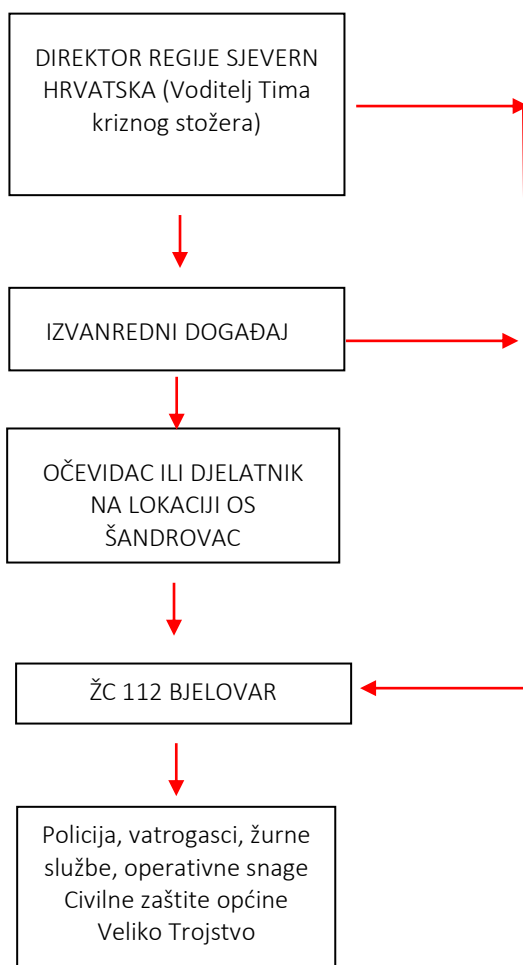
DIREKTOR REGIJE SJEVERN HRVATSKA (Voditelj Tima kriznog stožera)

IZVANREDNI DOGAĐAJ

OČEVIDAC ILI DJELATNIK NA LOKACIJI OS ŠANDROVAC

ŽC 112 BJELOVAR

Policija, vatrogasci, žurne službe, operativne snage Civilne zaštite općine Veliko Trojstvo